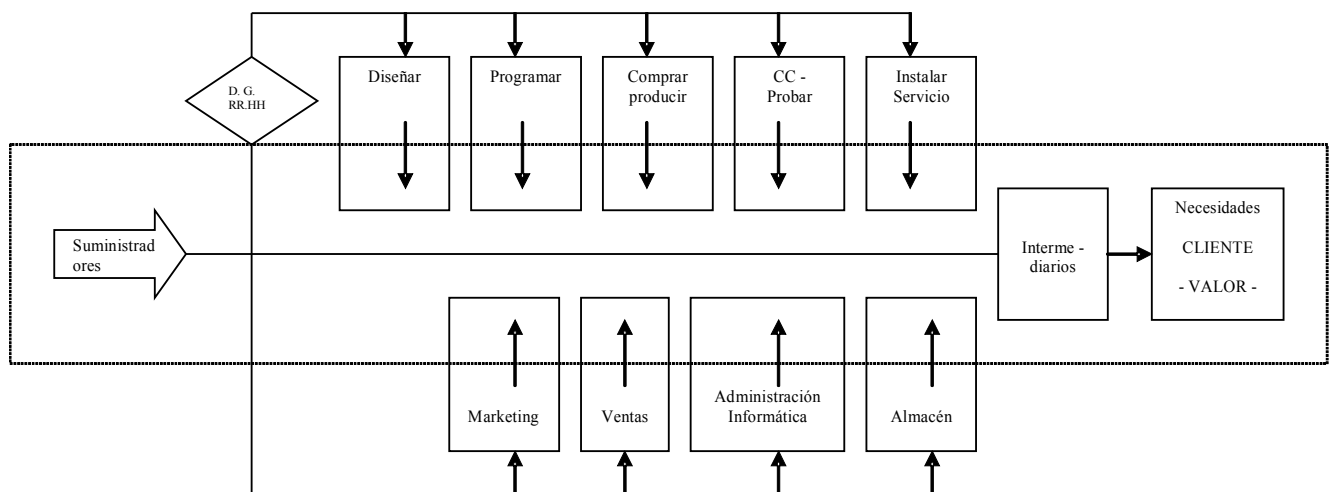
D. G.
RR.HH

Diseñar

Programar

Comprar producir

CC - Probar

Instalar Servicio

Suministrad ores

Interme - diarios

Necesidades

CLIENTE

- VALOR -

Marketing

Ventas

Administración Informática

Almacén